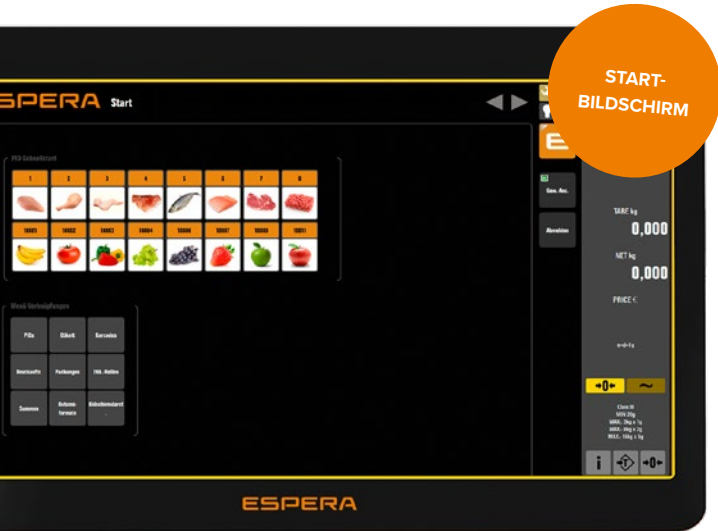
START-BILDSCHIRM

SPERA Start

PLU-Schnellzugriff

1 2 3 4 5 6 7 8

10001 10002 10003 10004 10005 10007 10008 10011

Menü Verknüpfungen

PLUs Etikett Kurzwahl

Neuzugriffe Packungen FAQ Hotline

Zusammen Bestandsformate Nahrungsmittelbericht

Gew. Anz.

Abmelden

TARE kg
0,000

NET kg
0,000

PRICE €

→0←

Class III
Min 20g
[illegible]

i →0←

ESPERA